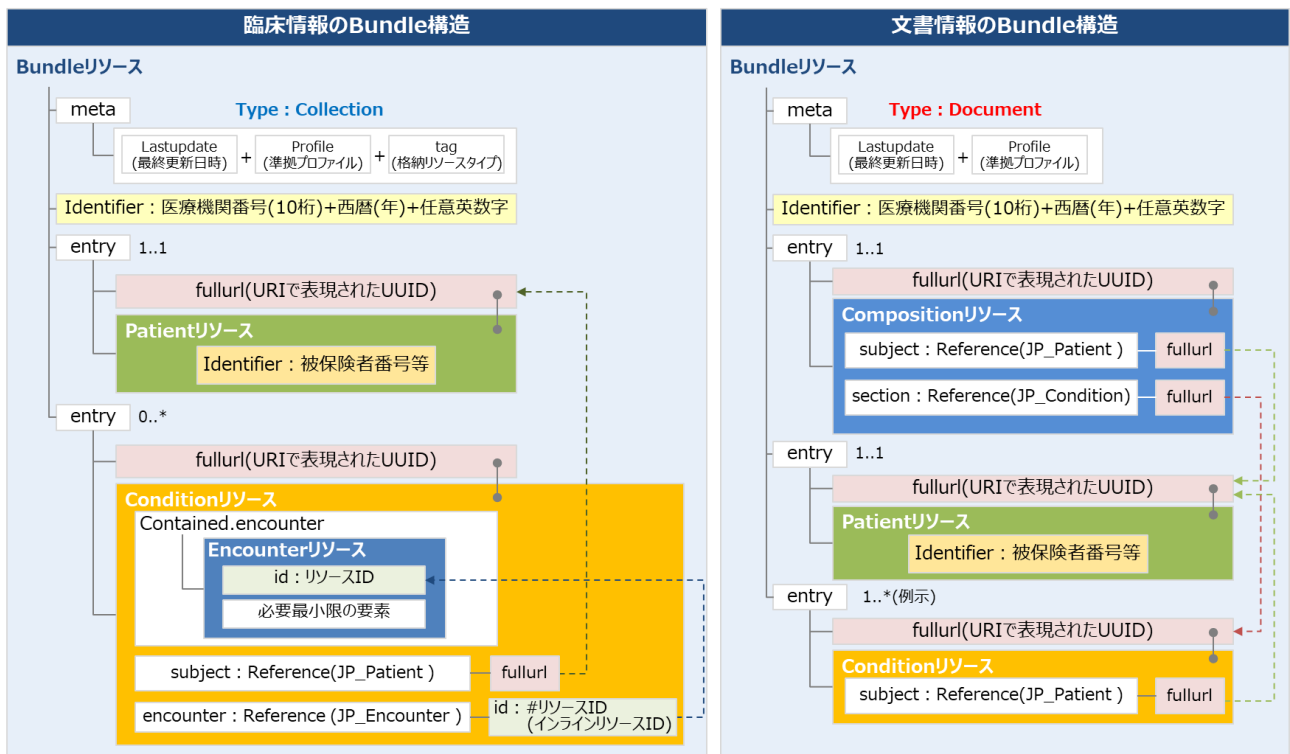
臨床情報のBundle構造

Bundleリソース

meta

Type：Collection

Lastupdate
(最終更新日時)
+
Profile
(準拠プロファイル)
+
tag
(格納リソースタイプ)

Identifier：医療機関番号(10桁)+西暦(年)+任意英数字

entry 1..1

fullurl(URIで表現されたUUID)

Patientリソース

Identifier：被保険者番号等

entry 0..*

fullurl(URIで表現されたUUID)

Conditionリソース

Contained.encounter

Encounterリソース

id：リソースID

必要最小限の要素

subject：Reference(JP_Patient )

fullurl

encounter：Reference (JP_Encounter )

id：#リソースID
(インラインリソースID)

文書情報のBundle構造

Bundleリソース

meta

Type：Document

Lastupdate
(最終更新日時)
+
Profile
(準拠プロファイル)

Identifier：医療機関番号(10桁)+西暦(年)+任意英数字

entry 1..1

fullurl(URIで表現されたUUID)

Compositionリソース

subject：Reference(JP_Patient )

fullurl

section：Reference(JP_Condition)

fullurl

entry 1..1

fullurl(URIで表現されたUUID)

Patientリソース

Identifier：被保険者番号等

entry 1..*(例示)

fullurl(URIで表現されたUUID)

Conditionリソース

subject：Reference(JP_Patient )

fullurl